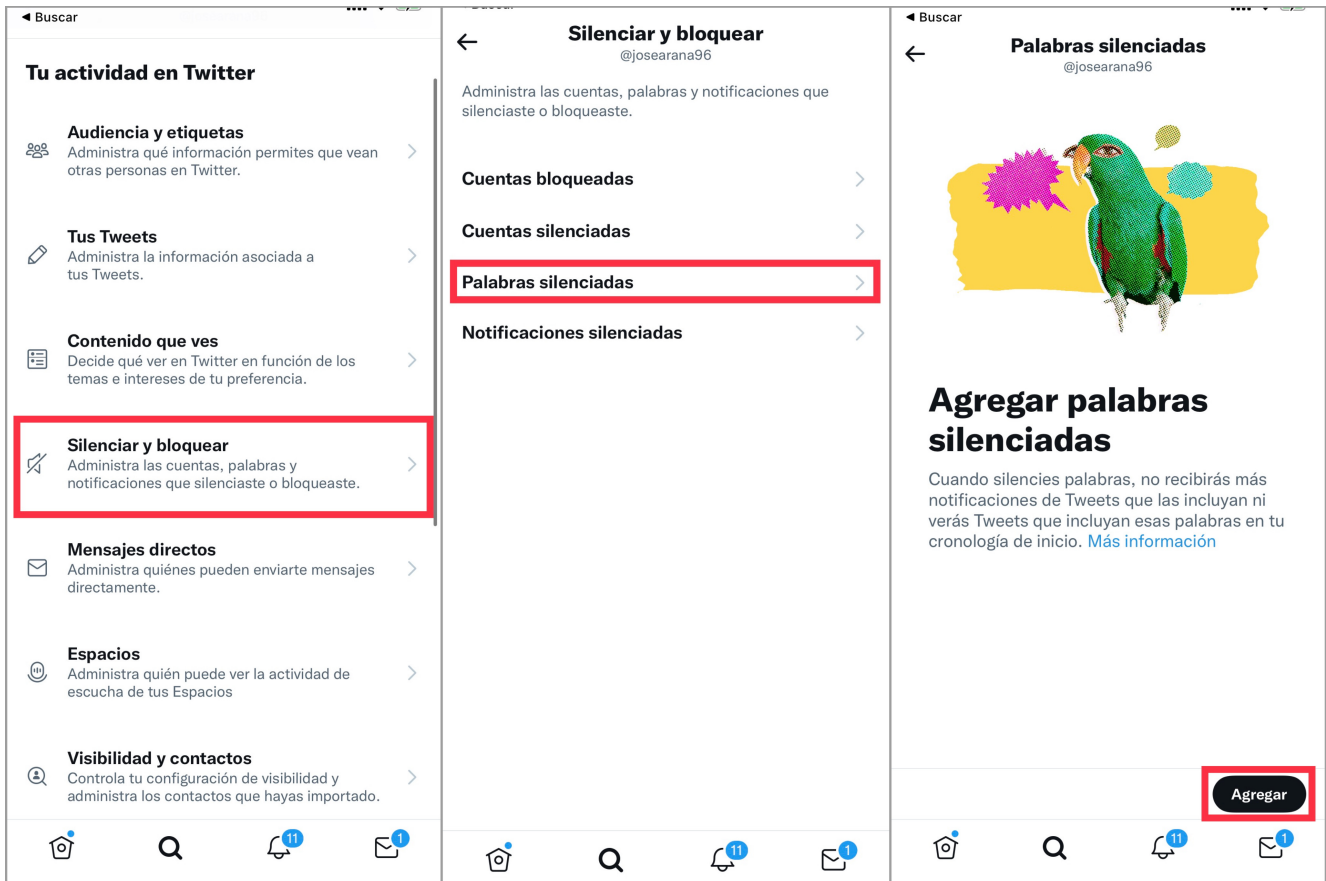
◄ Buscar

Tu actividad en Twitter

Audiencia y etiquetas
Administra qué información permites que vean otras personas en Twitter.

Tus Tweets
Administra la información asociada a tus Tweets.

Contenido que ves
Decide qué ver en Twitter en función de los temas e intereses de tu preferencia.

Silenciar y bloquear
Administra las cuentas, palabras y notificaciones que silenciaste o bloqueaste.

Mensajes directos
Administra quiénes pueden enviarte mensajes directamente.

Espacios
Administra quién puede ver la actividad de escucha de tus Espacios

Visibilidad y contactos
Controla tu configuración de visibilidad y administra los contactos que hayas importado.

11 1

Silenciar y bloquear
@josearana96

Administra las cuentas, palabras y notificaciones que silenciaste o bloqueaste.

Cuentas bloqueadas

Cuentas silenciadas

Palabras silenciadas

Notificaciones silenciadas

11 1

◄ Buscar

Palabras silenciadas
@josearana96

Agregar palabras silenciadas

Cuando silencies palabras, no recibirás más notificaciones de Tweets que las incluyan ni verás Tweets que incluyan esas palabras en tu cronología de inicio. Más información

Agregar

11 1